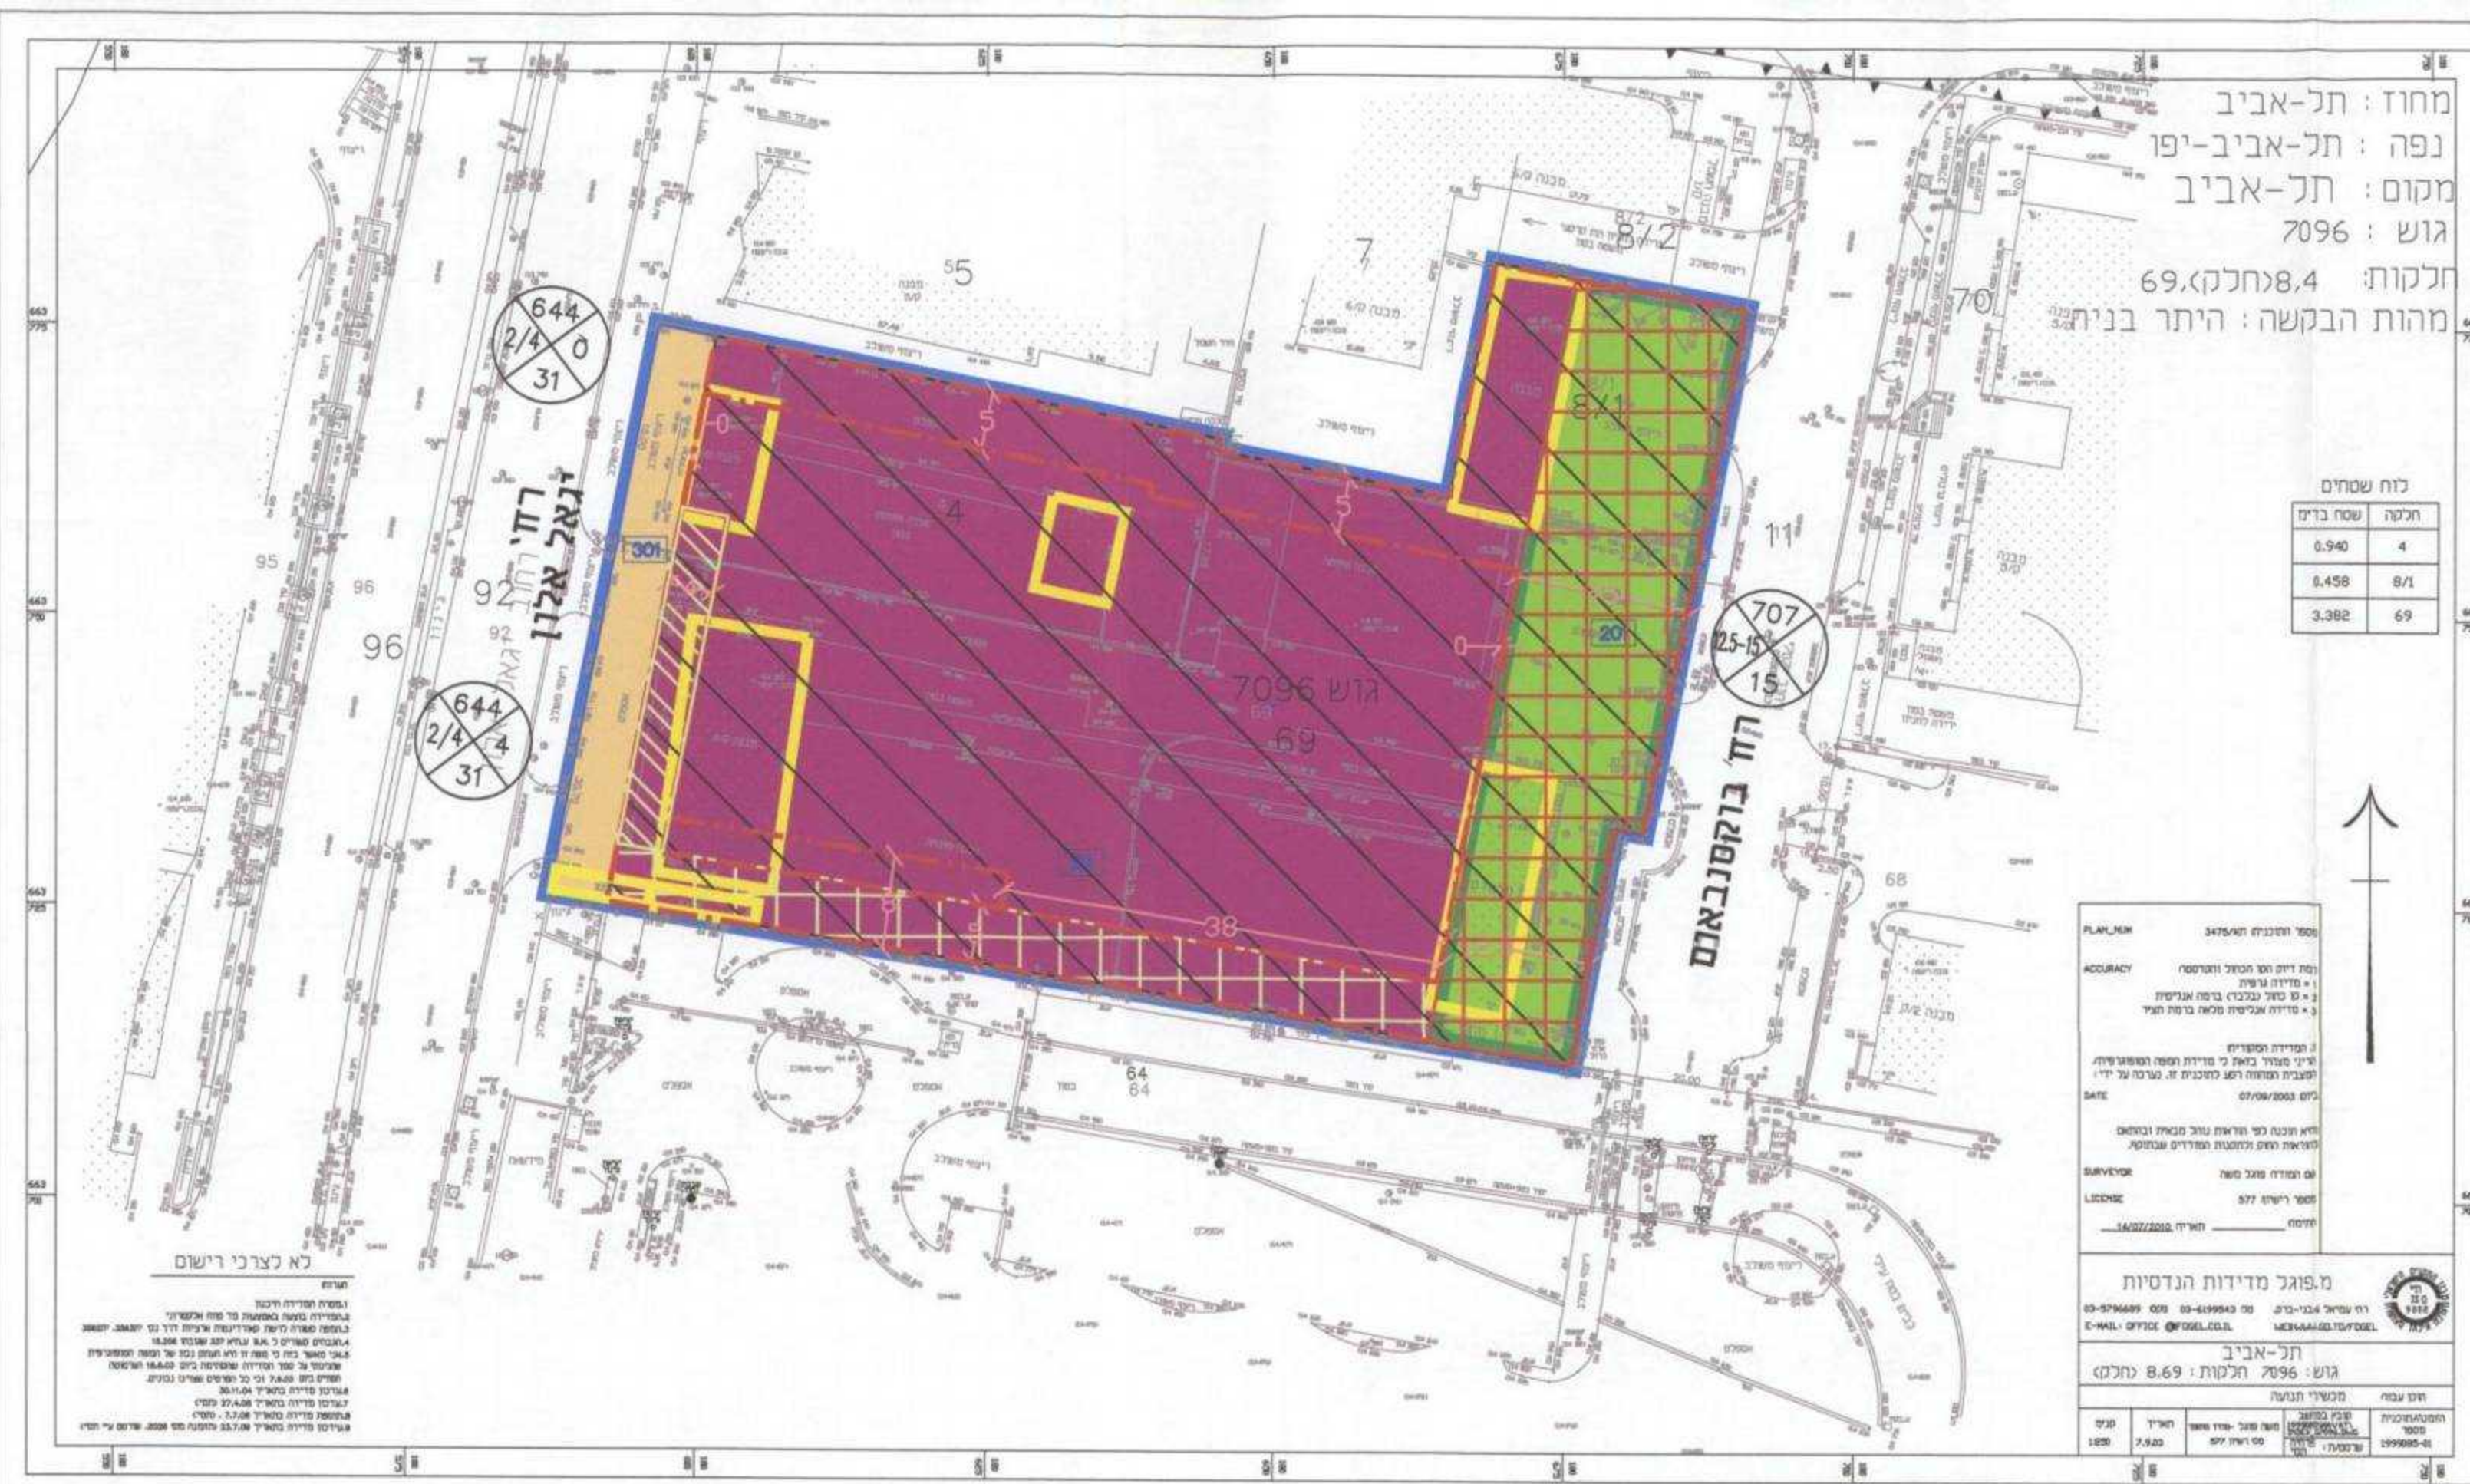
מחוז : תל-אביב
נפה : תל-אביב-יפו
מקום : תל-אביב
גוש : 7096
חלקות: 8,4(חלק),69
מהות הבקשה : היתר בניה

לוח שטחים
| חלקה | שטח בד״מ |
|---|---|
| 4 | 0.940 |
| 8/1 | 0.458 |
| 69 | 3.382 |

רח׳ יגאל אלון
רח׳ בורוכוב
רח׳ קפלנבאום

644
2/4
0
31

644
2/4
4
31

707
12.5-15
15

גוש 7096
69
301
20
4
5
7
8/2
8/1
70
11
68
64
92
95
96
38
0
5

PLAN_NUM
מספר התוכנית תא/3475
ACCURACY
DATE
07/09/2003
SURVEYOR
שם המודד פוגל משה
LICENSE
מספר רישיון 577
תאריך 14/07/2010

מ.פוגל מדידות הנדסיות
03-5796689 פקס 03-6199543 טל
E-MAIL: OFFICE @FOGEL.CO.IL
תל-אביב
גוש: 7096 חלקות: 8.69 (חלק)
מכשירי תנועה
קנה מידה 1:250
תאריך 7.9.03
1999085-01

לא לצרכי רישום
הערות
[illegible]